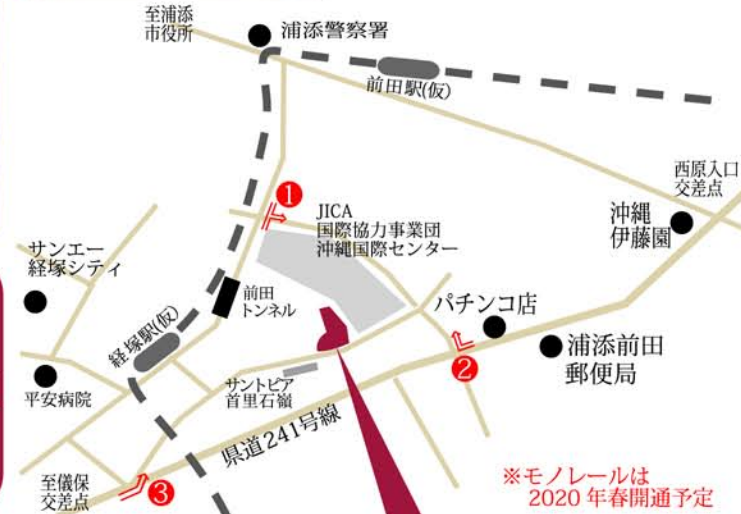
至浦添市役所

浦添警察署

前田駅(仮)

西原入口交差点

沖縄伊藤園

1

JICA
国際協力事業団
沖縄国際センター

サンエー経塚シティ

前田トンネル

パチンコ店

浦添前田郵便局

経塚駅(仮)

2

平安病院

サントピア首里石嶺

県道241号線

至儀保交差点

3

※モノレールは
2020 年春開通予定